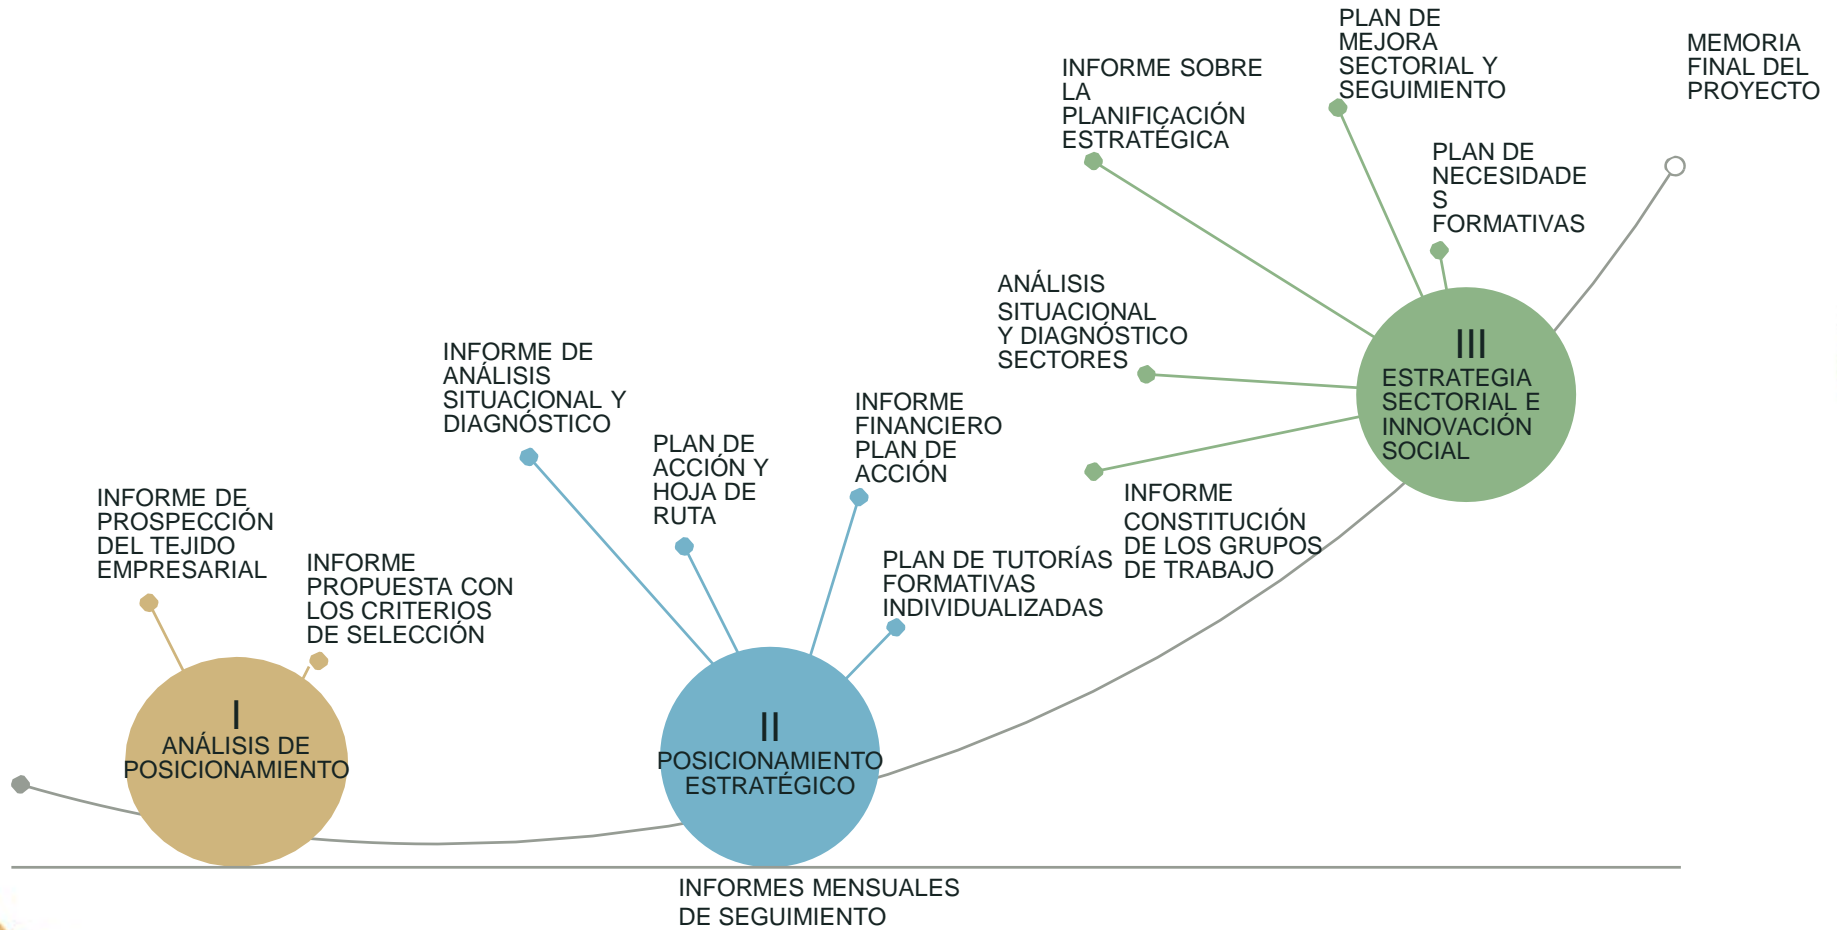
PLAN DE MEJORA SECTORIAL Y SEGUIMIENTO

MEMORIA FINAL DEL PROYECTO

INFORME SOBRE LA PLANIFICACIÓN ESTRATÉGICA

PLAN DE NECESIDADE S FORMATIVAS

ANÁLISIS SITUACIONAL Y DIAGNÓSTICO SECTORES

III
ESTRATEGIA SECTORIAL E INNOVACIÓN SOCIAL

INFORME DE ANÁLISIS SITUACIONAL Y DIAGNÓSTICO

INFORME FINANCIERO PLAN DE ACCIÓN

PLAN DE ACCIÓN Y HOJA DE RUTA

INFORME CONSTITUCIÓN DE LOS GRUPOS DE TRABAJO

INFORME DE PROSPECCIÓN DEL TEJIDO EMPRESARIAL

INFORME PROPUESTA CON LOS CRITERIOS DE SELECCIÓN

PLAN DE TUTORÍAS FORMATIVAS INDIVIDUALIZADAS

I
ANÁLISIS DE POSICIONAMIENTO

II
POSICIONAMIENTO ESTRATÉGICO

INFORMES MENSUALES DE SEGUIMIENTO